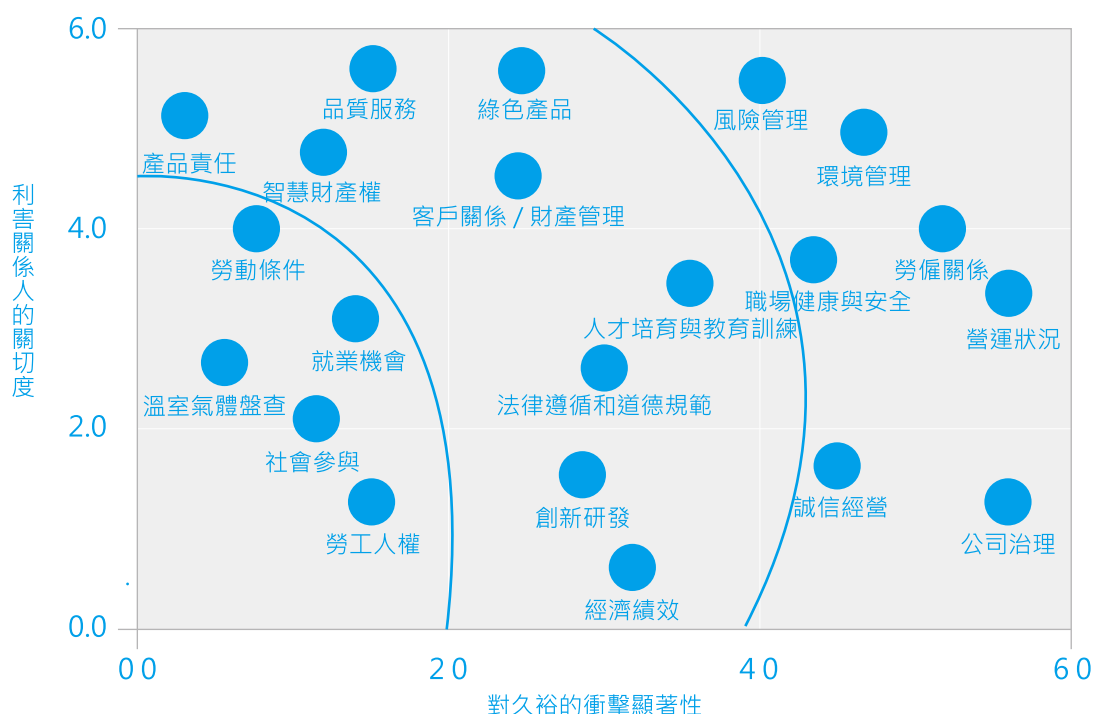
6.0
4.0
2.0
0.0
利害關係人的關切度
品質服務
綠色產品
風險管理
產品責任
智慧財產權
客戶關係 / 財產管理
環境管理
勞動條件
勞僱關係
職場健康與安全
人才培育與教育訓練
營運狀況
就業機會
溫室氣體盤查
法律遵循和道德規範
社會參與
誠信經營
創新研發
公司治理
勞工人權
經濟績效
0.0
2.0
4.0
6.0
對久裕的衝擊顯著性